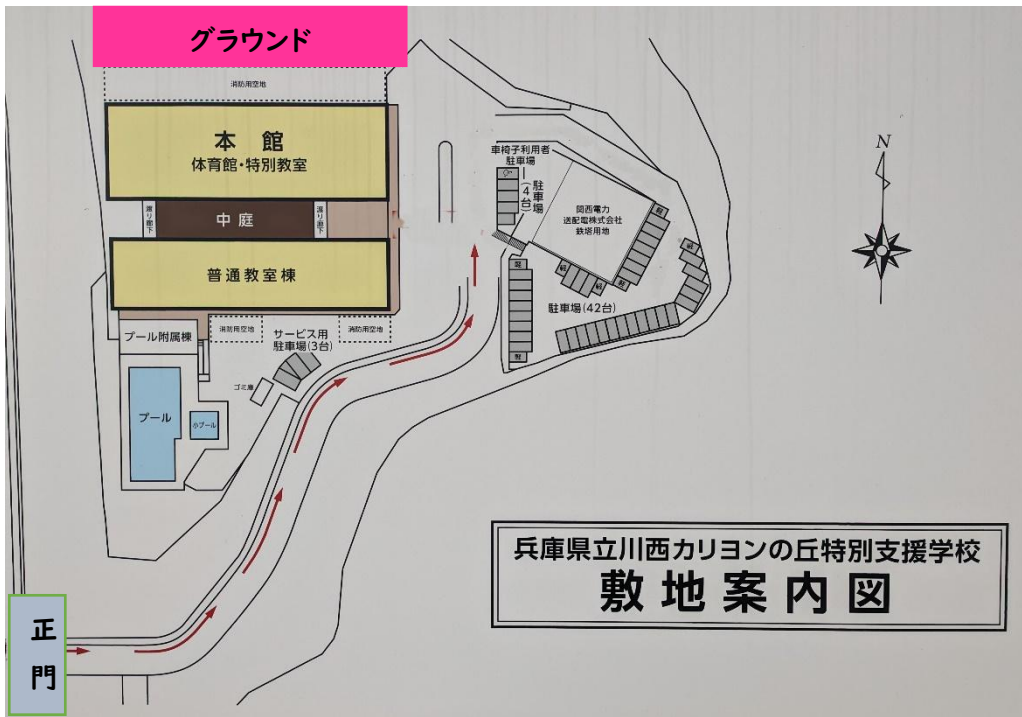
グラウンド

消防用空地

本館
体育館・特別教室

渡り廊下

中庭

渡り廊下

普通教室棟

プール附属棟

消防用空地

サービス用
駐車場(3台)

消防用空地

ゴミ庫

プール

小プール

車椅子利用者
駐車場

4台

駐車場

関西電力
送配電株式会社
鉄塔用地

駐車場(42台)

軽

軽

軽

軽

軽

軽

N

兵庫県立川西カリヨンの丘特別支援学校
敷地案内図

正門